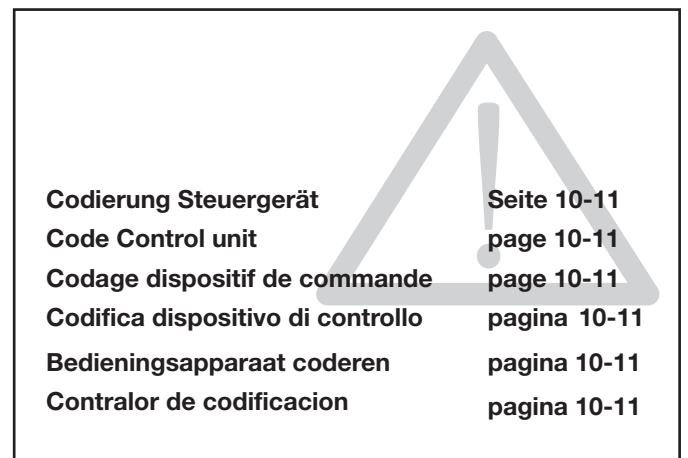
| | |
|---|---|
| Codierung Steuergerät | Seite 10-11 |
| Code Control unit | page 10-11 |
| Codage dispositif de commande | page 10-11 |
| Codifica dispositivo di controllo | pagina 10-11 |
| Bedieningsapparaat coderen | pagina 10-11 |
| Contralor de codificacion | pagina 10-11 |